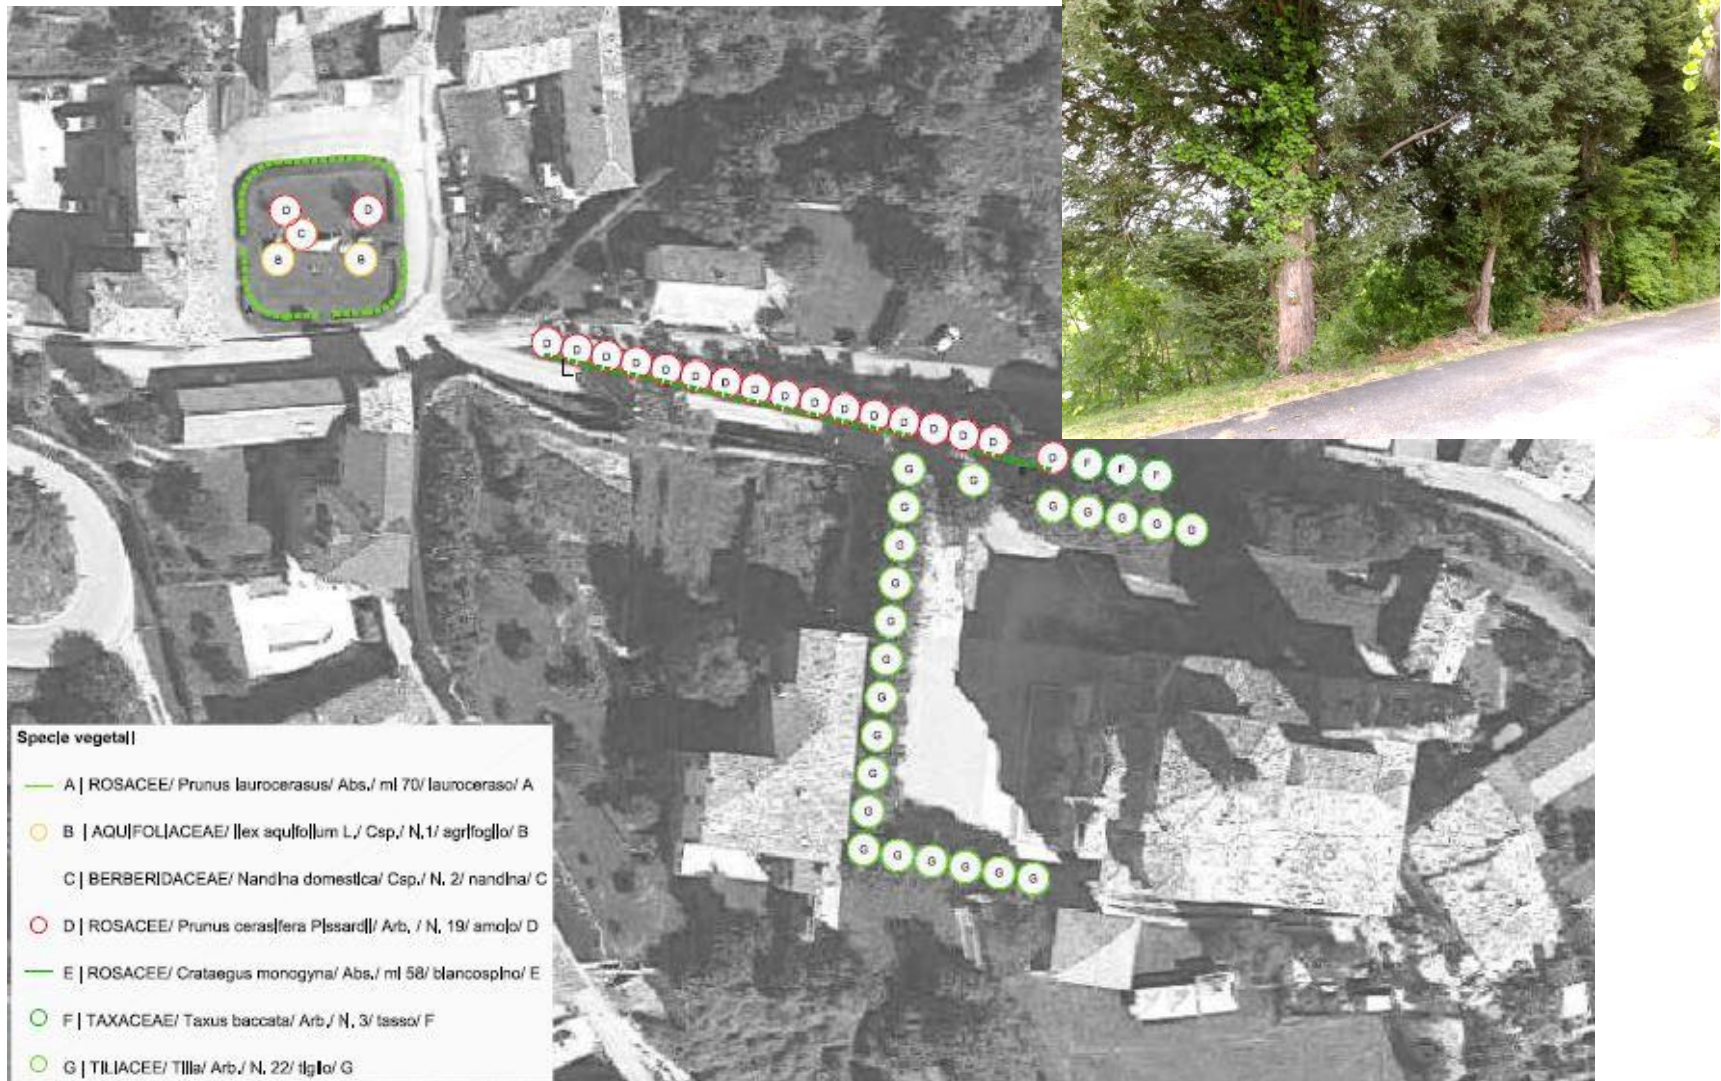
D D
C
B B
A

D D D D D D D D D D D D D D D D
D F F F
G G G G G G
G G G G G G G G G G G G
G G G G G G

Spec|e vegeta||

A | ROSACEE/ Prunus |aurocerasus/ Abs./ ml 70/ |auroceraso/ A

B | AQU|FOL|ACEAE/ ||ex aqu|fo||um L./ Csp./ N.1/ agr|fog||o/ B

C | BERBER|DACEAE/ Nand|na domest|ca/ Csp./ N. 2/ nand|na/ C

D | ROSACEE/ Prunus ceras|fera P|ssard||/ Arb. / N. 19/ amo|o/ D

E | ROSACEE/ Crataegus monogyna/ Abs./ ml 58/ b|ancosp|no/ E

F | TAXACEAE/ Taxus baccata/ Arb./ N. 3/ tasso/ F

G | T|L|ACEE/ T|||a/ Arb./ N. 22/ t|g||o/ G